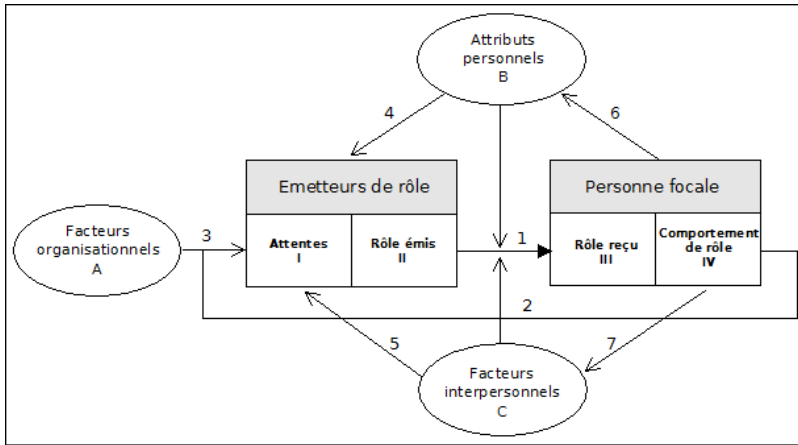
Attributs personnels
B

4

6

Emetteurs de rôle

Personne focale

Facteurs organisationnels
A

3

Attentes
I

Rôle émis
II

1

Rôle reçu
III

Comportement de rôle
IV

2

5

7

Facteurs interpersonnels
C